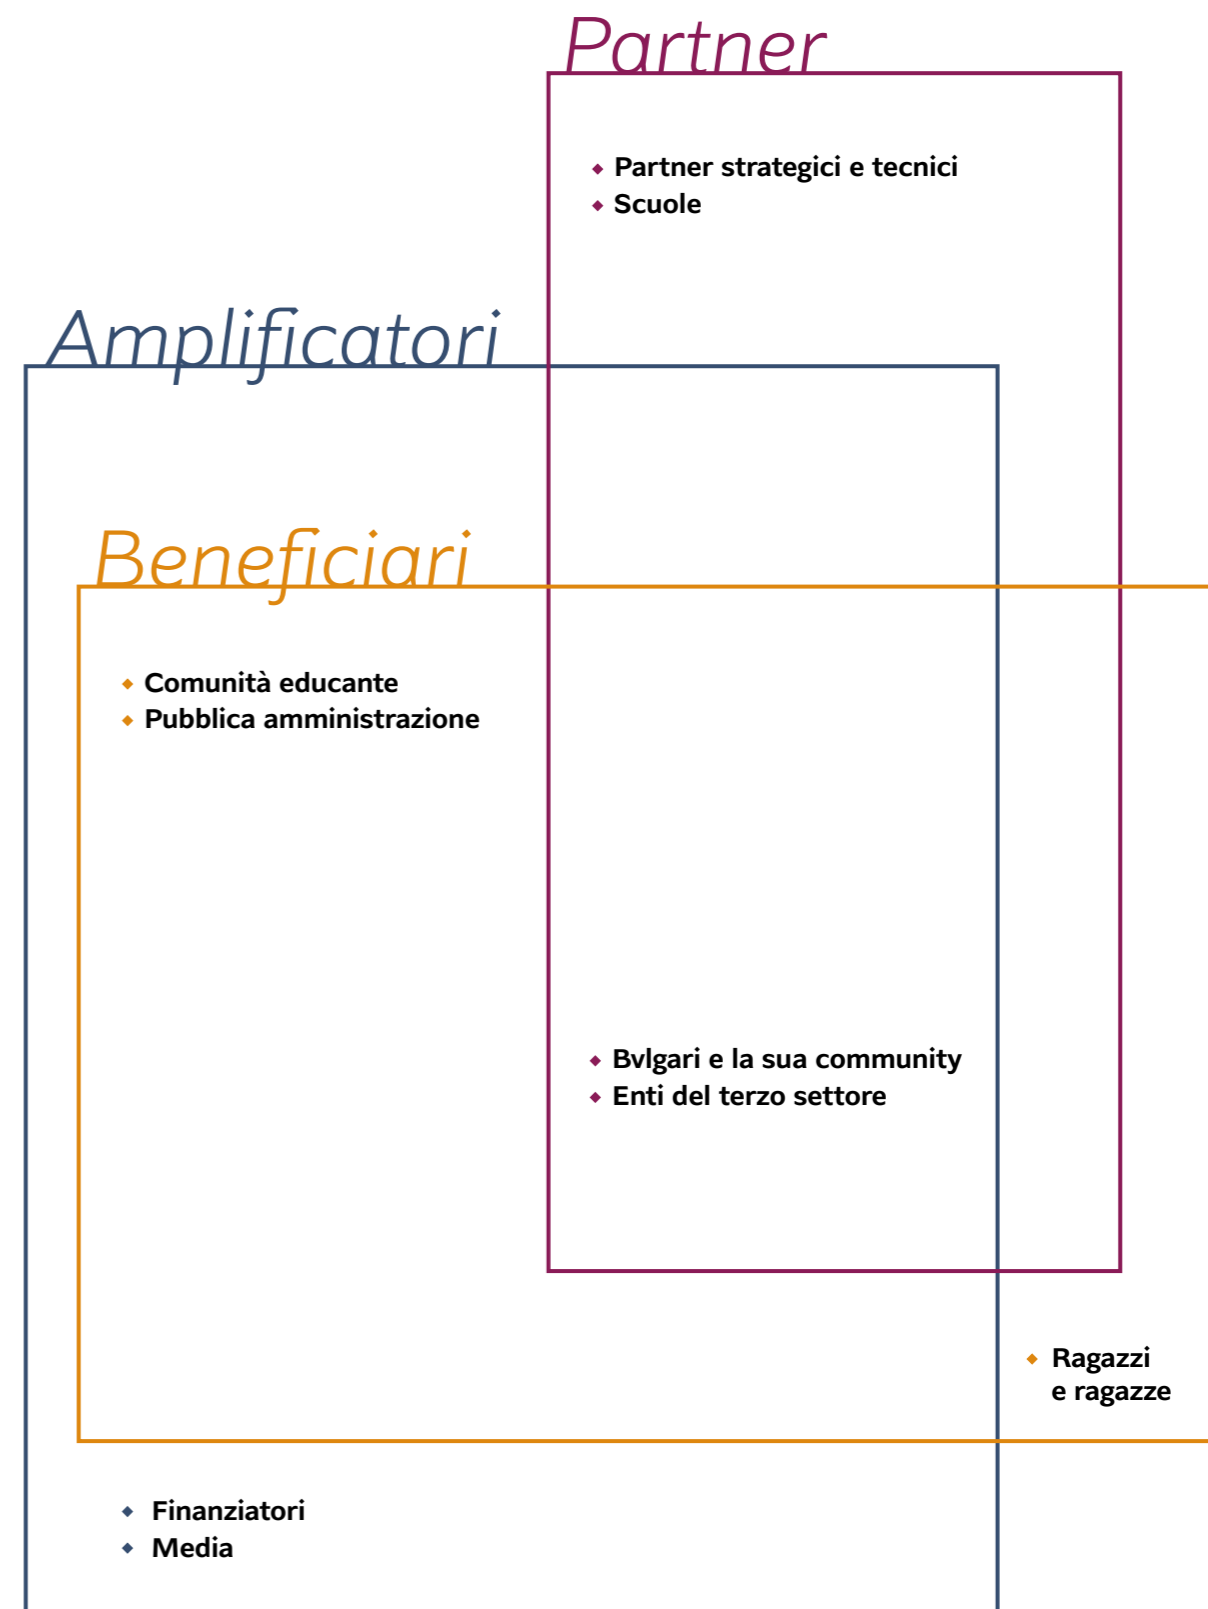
Partner

- Partner strategici e tecnici
- Scuole

Amplificatori

Beneficiari

- Comunità educante
- Pubblica amministrazione

- Bvlgari e la sua community
- Enti del terzo settore

- Ragazzi e ragazze

- Finanziatori
- Media